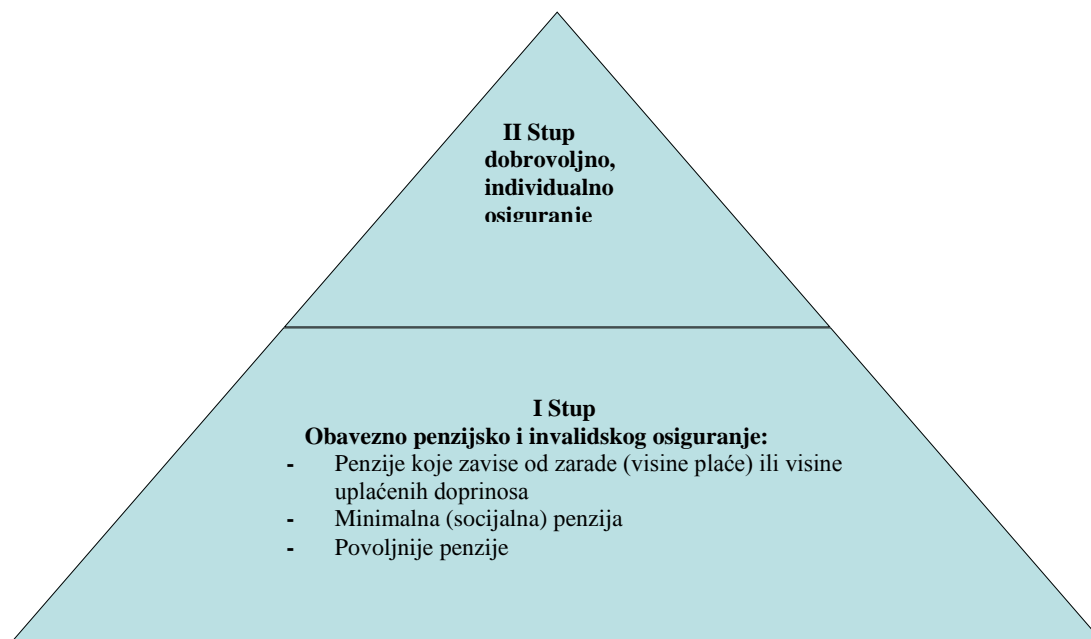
II Stup
dobrovoljno,
individualno
osiguranje

I Stup
Obavezno penzijsko i invalidskog osiguranje:
- Penzije koje zavise od zarade (visine plaće) ili visine uplaćenih doprinosa
- Minimalna (socijalna) penzija
- Povoljnije penzije